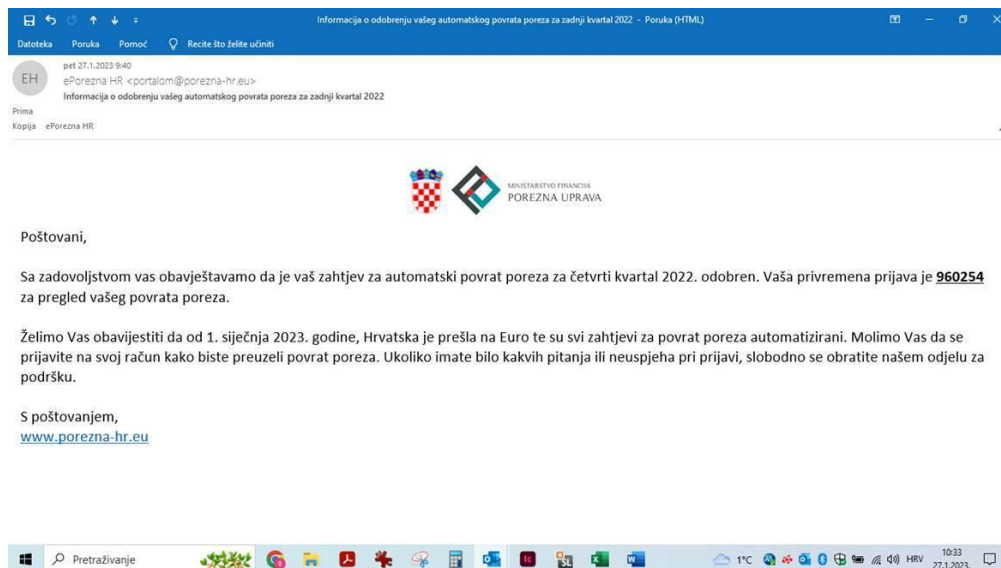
Informacija o odobrenju vašeg automatskog povrata poreza za zadnji kvartal 2022 - Poruka (HTML)

Datoteka Poruka Pomoć Recite što želite učiniti

EH
pet 27.1.2023 9:40
ePorezna HR <portalom@porezna-hr.eu>
Informacija o odobrenju vašeg automatskog povrata poreza za zadnji kvartal 2022

Prima
Kopija ePorezna HR

MINISTARSTVO FINANCIJA
POREZNA UPRAVA

Poštovani,

Sa zadovoljstvom vas obavještavamo da je vaš zahtjev za automatski povrat poreza za četvrti kvartal 2022. odobren. Vaša privremena prijava je **960254** za pregled vašeg povrata poreza.

Želimo Vas obavijestiti da od 1. siječnja 2023. godine, Hrvatska je prešla na Euro te su svi zahtjevi za povrat poreza automatizirani. Molimo Vas da se prijavite na svoj račun kako biste preuzeli povrat poreza. Ukoliko imate bilo kakvih pitanja ili neuspjeha pri prijavi, slobodno se obratite našem odjelu za podršku.

S poštovanjem,
www.porezna-hr.eu

Pretraživanje

1°C HRV 10:33 27.1.2023.